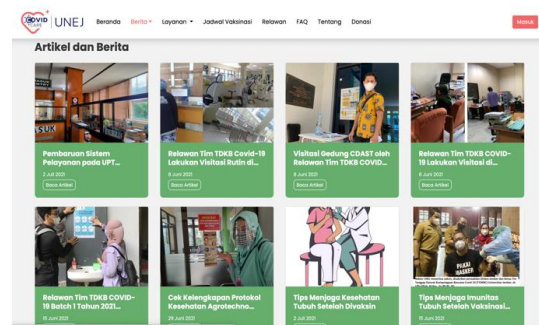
COVID CARE | UNEJ Beranda Berita Layanan Jadwal Vaksinasi Relawan FAQ Tentang Donasi Masuk

Artikel dan Berita

Pembaruan Sistem Pelayanan pada UPT...
2 Juli 2021
Baca Artikel

Relawan Tim TDKB Covid-19 Lakukan Visitasi Rutin di...
8 Juni 2021
Baca Artikel

Visitasi Gedung CDAST oleh Relawan Tim TDKB COVID...
8 Juni 2021
Baca Artikel

Relawan Tim TDKB COVID-19 Lakukan Visitasi di...
8 Juni 2021
Baca Artikel

Relawan Tim TDKB COVID-19 Raih 1 Tahun 2021...
15 Juni 2021

Cek Kelengkapan Protokol Kesehatan Agrotechno...
29 Juni 2021

Tips Menjaga Kesehatan Tubuh Setelah Divaksin
2 Juli 2021

Tips Menjaga Imunitas Tubuh Setelah Vaksinasi
15 Juni 2021